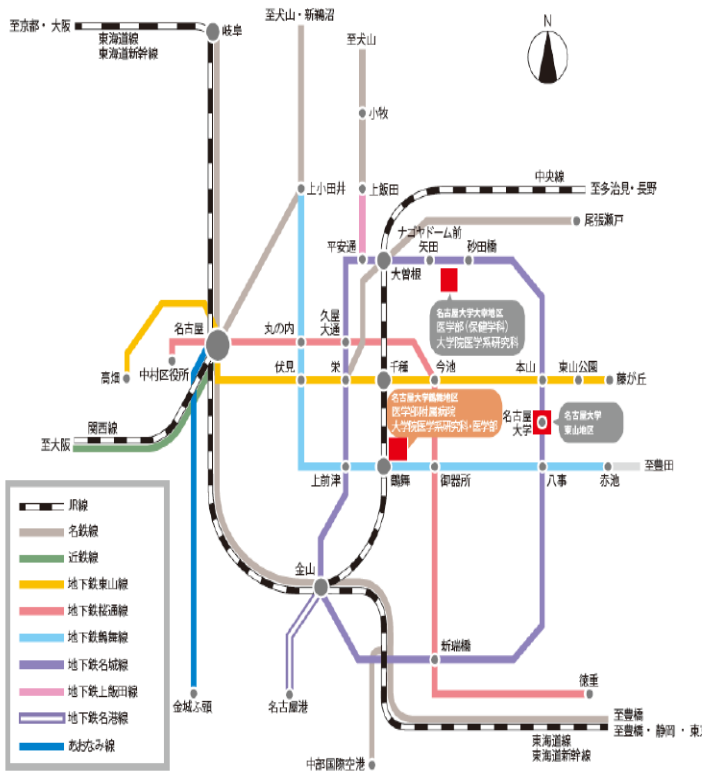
至京都・大阪
東海道線
東海道新幹線
岐阜
至犬山・新鵜沼
至犬山
小牧
N
上小田井
上飯田
中央線
至多治見・長野
尾張瀬戸
平安通
ナゴヤドーム前
矢田
砂田橋
大曽根
名古屋大学大幸地区
医学部（保健学科）
大学院医学系研究科
名古屋
丸の内
久屋大通
高畑
中村区役所
伏見
栄
千種
今池
本山
東山公園
藤が丘
名古屋大学鶴舞地区
医学部附属病院
大学院医学系研究科・医学部
名古屋大学
名古屋大学東山地区
関西線
至大阪
上前津
鶴舞
御器所
八事
赤池
至豊田
JR線
名鉄線
近鉄線
地下鉄東山線
地下鉄桜通線
地下鉄鶴舞線
地下鉄名城線
地下鉄上飯田線
地下鉄名港線
あおなみ線
金山
新瑞橋
徳重
金城ふ頭
名古屋港
至豊橋
至豊橋・静岡・東京
東海道線
東海道新幹線
中部国際空港